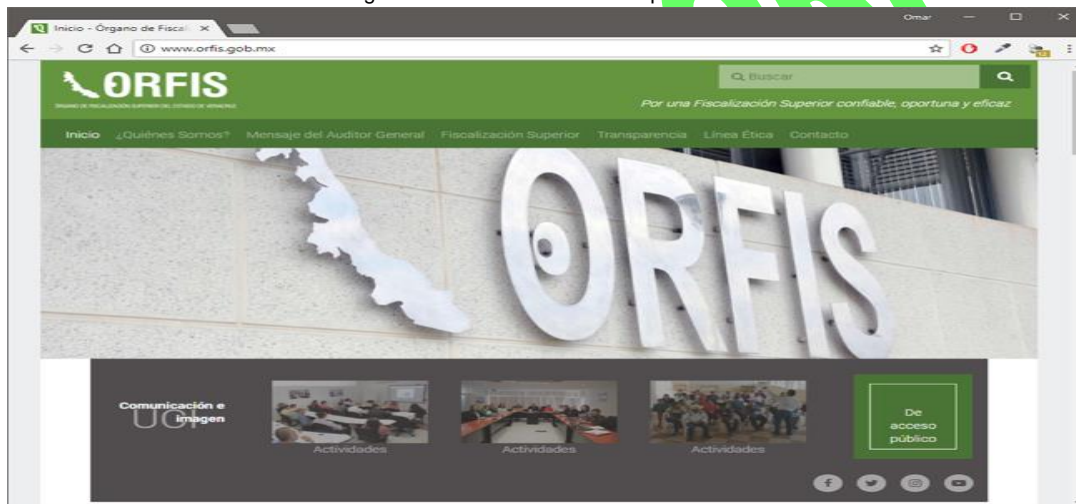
Inicio - Órgano de Fiscal ×

Omar

www.orfis.gob.mx

ORFIS

ÓRGANO DE FISCALIZACIÓN SUPERIOR DEL ESTADO DE VERACRUZ

Buscar

Por una Fiscalización Superior confiable, oportuna y eficaz

Inicio ¿Quiénes Somos? Mensaje del Auditor General Fiscalización Superior Transparencia Línea Ética Contacto

ORFIS

Comunicación e imagen

UCI

Actividades

Actividades

Actividades

De acceso público